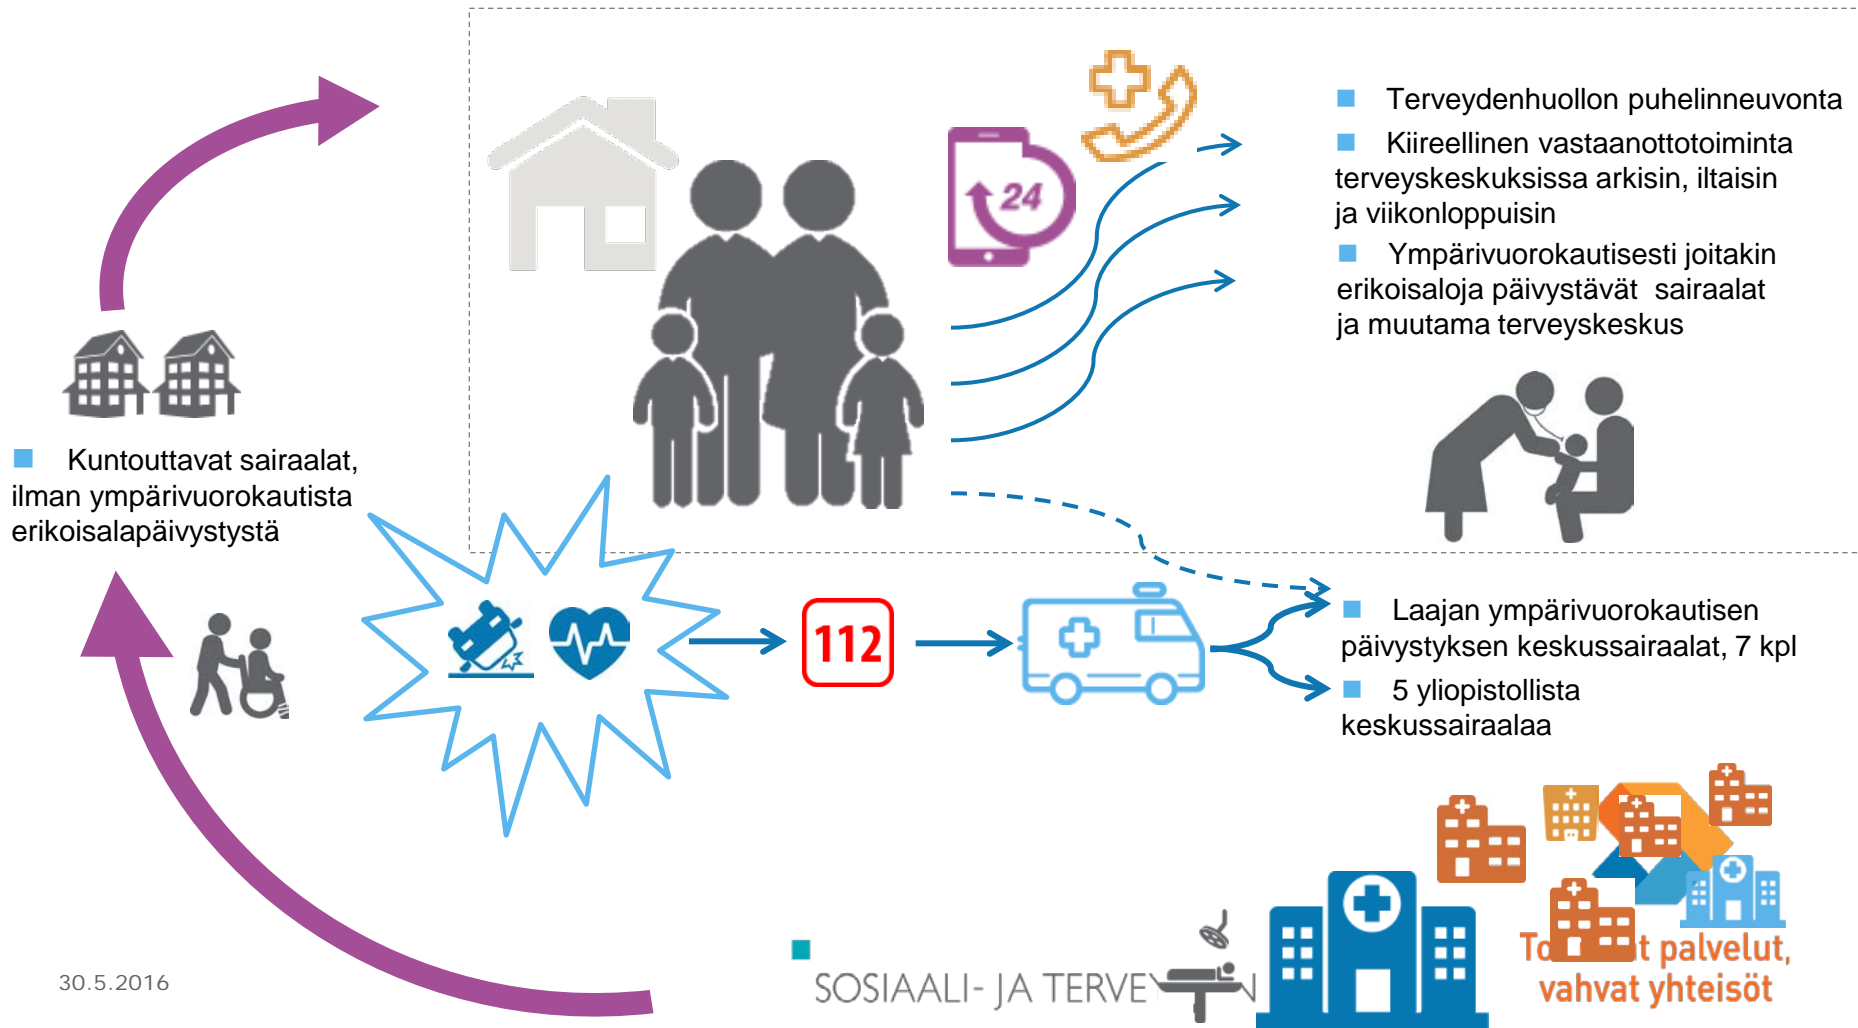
Terveydenhuollon puhelinneuvonta

Kiireellinen vastaanottotoiminta terveyskeskuksissa arkisin, iltaisin ja viikonloppuisin

Ympärivuorokautisesti joitakin erikoisaloja päivystävät sairaalat ja muutama terveyskeskus

24

Kuntouttavat sairaalat, ilman ympärivuorokautista erikoisalapäivystystä

112

Laajan ympärivuorokautisen päivystyksen keskussairaalat, 7 kpl

5 yliopistollista keskussairaalaa

30.5.2016

SOSIAALI- JA TERVE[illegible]

To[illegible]t palvelut, vahvat yhteisöt